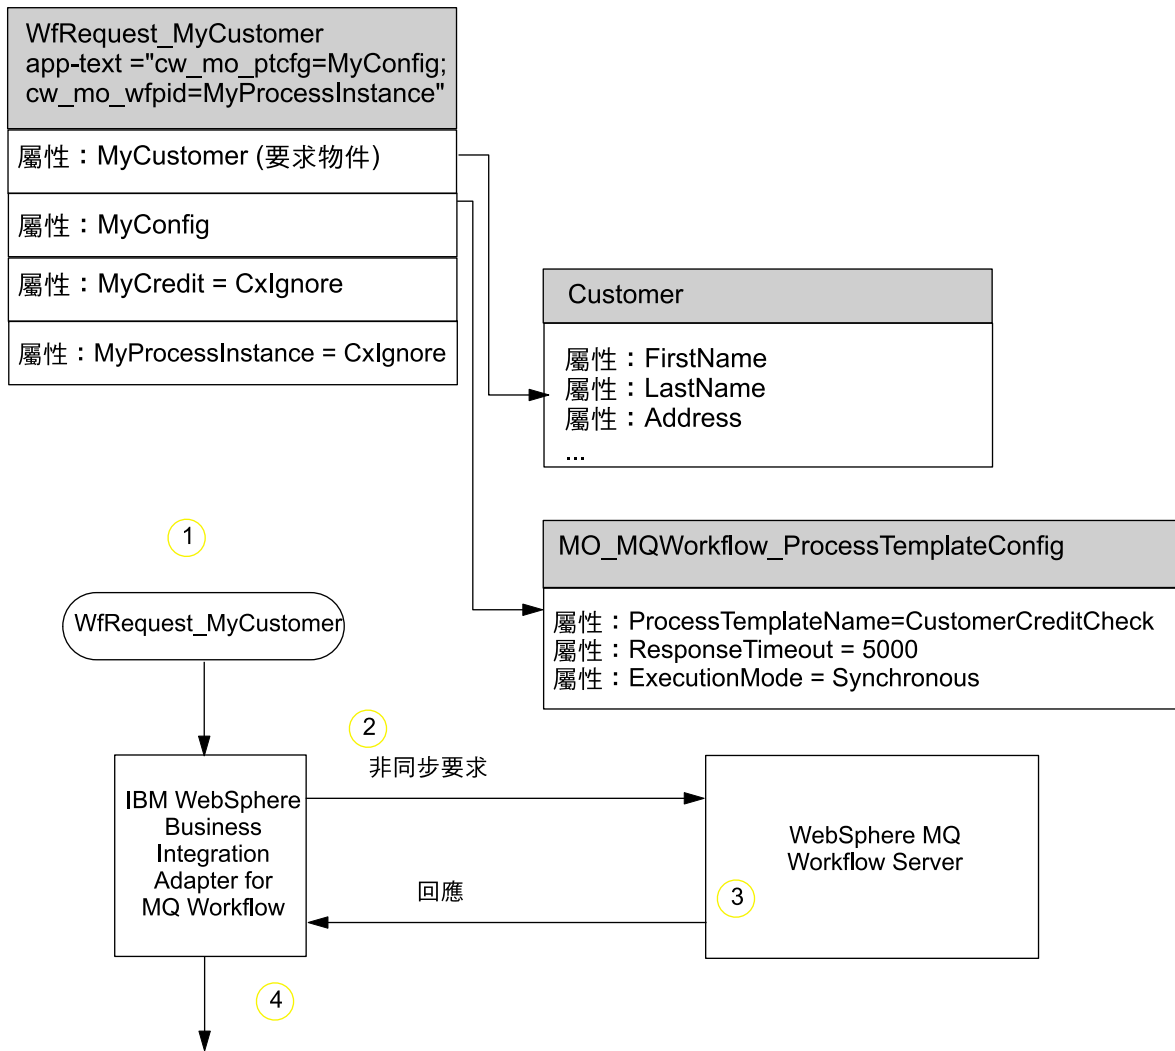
WfRequest_MyCustomer
app-text ="cw_mo_ptcfg=MyConfig;
cw_mo_wfpid=MyProcessInstance"

屬性：MyCustomer (要求物件)

屬性：MyConfig

屬性：MyCredit = CxIgnore

屬性：MyProcessInstance = CxIgnore

Customer

屬性：FirstName
屬性：LastName
屬性：Address
...

1

MO_MQWorkflow_ProcessTemplateConfig

屬性：ProcessTemplateName=CustomerCreditCheck
屬性：ResponseTimeout = 5000
屬性：ExecutionMode = Synchronous

WfRequest_MyCustomer

2

非同步要求

IBM WebSphere Business Integration Adapter for MQ Workflow

WebSphere MQ Workflow Server

回應

3

4